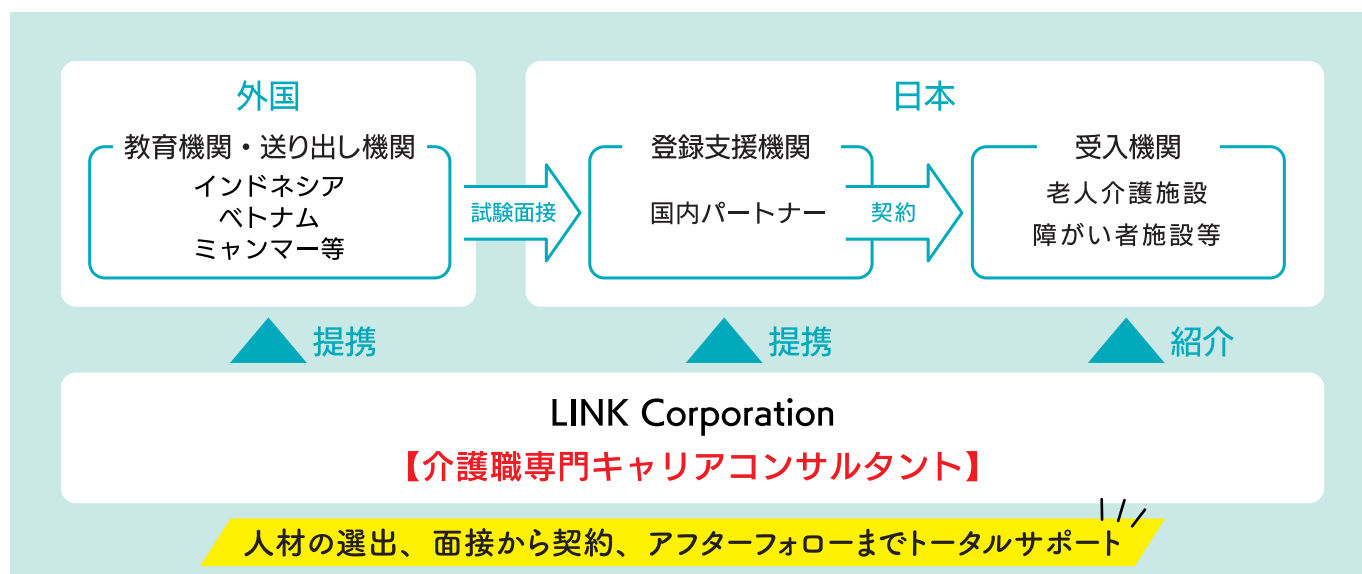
外国

教育機関・送り出し機関

インドネシア
ベトナム
ミャンマー等

試験面接

日本

登録支援機関

国内パートナー

契約

受入機関

老人介護施設
障がい者施設等

提携

提携

紹介

LINK Corporation

【介護職専門キャリアコンサルタント】

人材の選出、面接から契約、アフターフォローまでトータルサポート